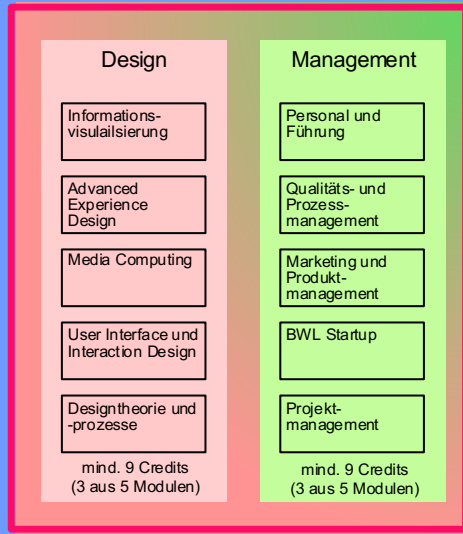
Design

Informationsvisualisierung

Advanced Experience Design

Media Computing

User Interface und Interaction Design

Designtheorie und -prozesse

mind. 9 Credits (3 aus 5 Modulen)

Management

Personal und Führung

Qualitäts- und Prozessmanagement

Marketing und Produktmanagement

BWL Startup

Projektmanagement

mind. 9 Credits (3 aus 5 Modulen)